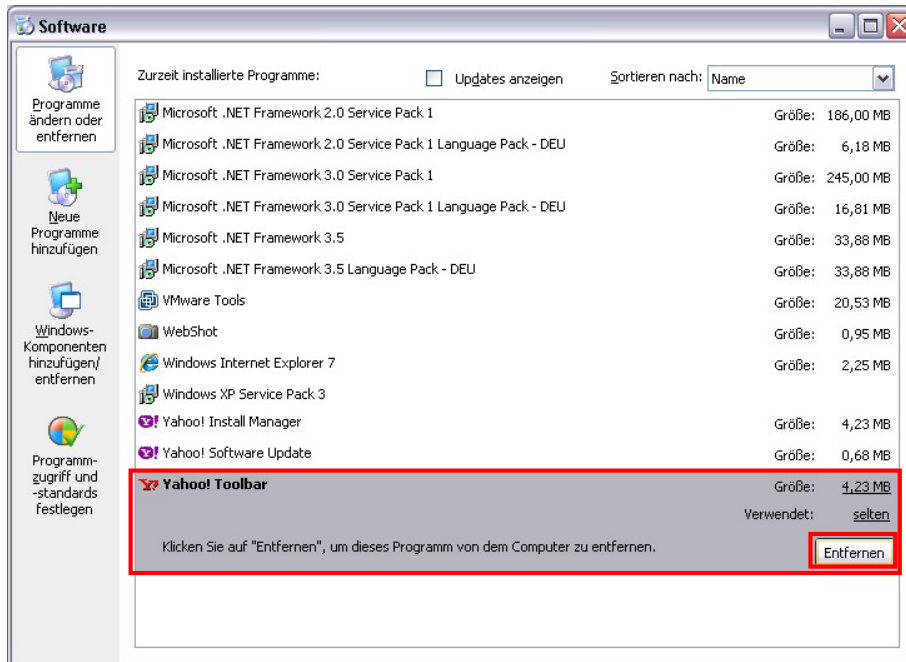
Software

Programme ändern oder entfernen

Neue Programme hinzufügen

Windows-Komponenten hinzufügen/ entfernen

Programmzugriff und -standards festlegen

Zurzeit installierte Programme: Updates anzeigen Sortieren nach: Name

| Programm | | |
|---|---|---|
| Microsoft .NET Framework 2.0 Service Pack 1 | Größe: | 186,00 MB |
| Microsoft .NET Framework 2.0 Service Pack 1 Language Pack - DEU | Größe: | 6,18 MB |
| Microsoft .NET Framework 3.0 Service Pack 1 | Größe: | 245,00 MB |
| Microsoft .NET Framework 3.0 Service Pack 1 Language Pack - DEU | Größe: | 16,81 MB |
| Microsoft .NET Framework 3.5 | Größe: | 33,88 MB |
| Microsoft .NET Framework 3.5 Language Pack - DEU | Größe: | 33,88 MB |
| VMware Tools | Größe: | 20,53 MB |
| WebShot | Größe: | 0,95 MB |
| Windows Internet Explorer 7 | Größe: | 2,25 MB |
| Windows XP Service Pack 3 | | |
| Yahoo! Install Manager | Größe: | 4,23 MB |
| Yahoo! Software Update | Größe: | 0,68 MB |
| Yahoo! Toolbar | Größe: | 4,23 MB |
| | Verwendet: | selten |

Klicken Sie auf "Entfernen", um dieses Programm von dem Computer zu entfernen.

Entfernen